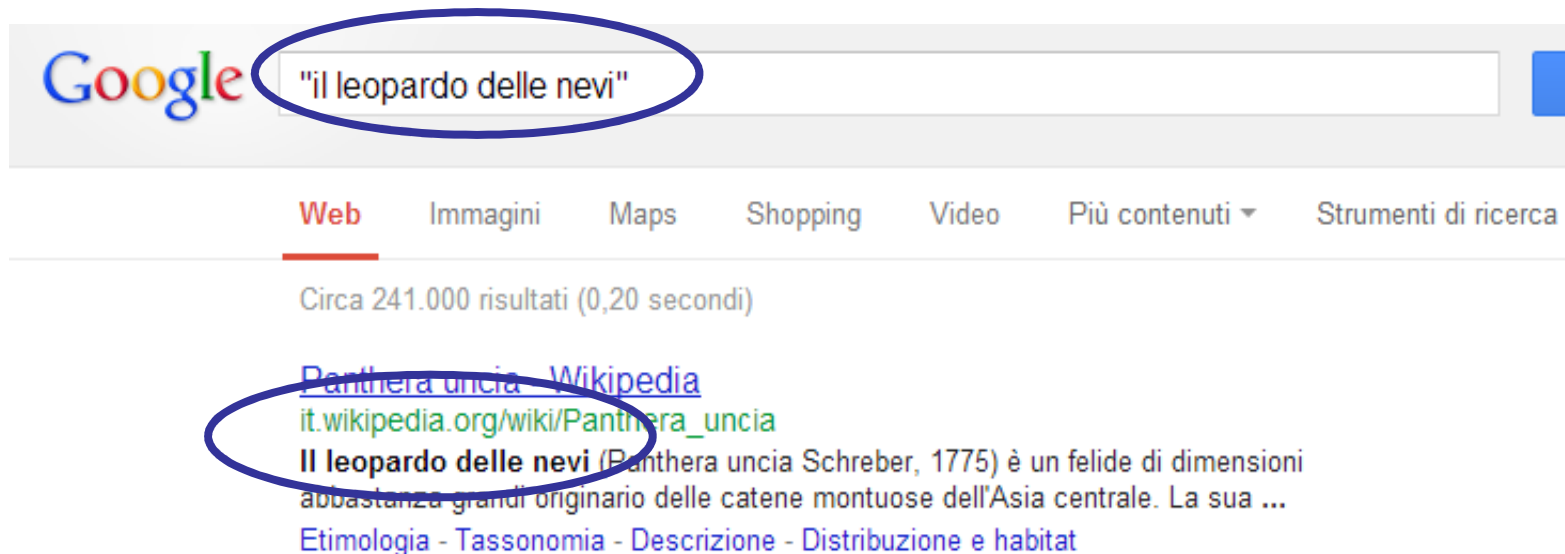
Google

"il leopardo delle nevi"

Web Immagini Maps Shopping Video Più contenuti Strumenti di ricerca

Circa 241.000 risultati (0,20 secondi)

Panthera uncia - Wikipedia
it.wikipedia.org/wiki/Panthera_uncia
Il leopardo delle nevi (Panthera uncia Schreber, 1775) è un felide di dimensioni abbastanza grandi originario delle catene montuose dell'Asia centrale. La sua ...
Etimologia - Tassonomia - Descrizione - Distribuzione e habitat